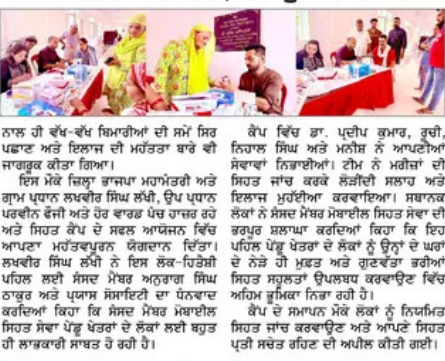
ਨਾਲ ਹੀ ਵੱਖ-ਵੱਖ ਬਿਮਾਰੀਆਂ ਦੀ ਸਮੇਂ ਸਿਰ ਪਛਾਣ ਅਤੇ ਇਲਾਜ ਦੀ ਮਹੱਤਤਾ ਬਾਰੇ ਵੀ ਜਾਗਰੂਕ ਕੀਤਾ ਗਿਆ।

ਇਸ ਮੌਕੇ ਜ਼ਿਲ੍ਹਾ ਭਾਜਪਾ ਮਹਾਂਮੰਤਰੀ ਅਤੇ ਗ੍ਰਾਮ ਪ੍ਰਧਾਨ ਲਖਵੀਰ ਸਿੰਘ ਲੱਕੀ, ਉਪ ਪ੍ਰਧਾਨ ਪਰਵੀਨ ਫੌਜੀ ਅਤੇ ਹੋਰ ਵਾਰਡ ਪੰਚ ਹਾਜ਼ਰ ਰਹੇ ਅਤੇ ਸਿਹਤ ਕੈਂਪ ਦੇ ਸਫਲ ਆਯੋਜਨ ਵਿੱਚ ਆਪਣਾ ਮਹੱਤਵਪੂਰਨ ਯੋਗਦਾਨ ਦਿੱਤਾ। ਲਖਵੀਰ ਸਿੰਘ ਲੱਕੀ ਨੇ ਇਸ ਲੋਕ-ਹਿਤੈਸ਼ੀ ਪਹਿਲ ਲਈ ਸੰਸਦ ਮੈਂਬਰ ਅਨੁਰਾਗ ਸਿੰਘ ਠਾਕੁਰ ਅਤੇ ਪ੍ਰਯਾਸ ਸੋਸਾਇਟੀ ਦਾ ਧੰਨਵਾਦ ਕਰਦਿਆਂ ਕਿਹਾ ਕਿ ਸੰਸਦ ਮੈਂਬਰ ਮੋਬਾਈਲ ਸਿਹਤ ਸੇਵਾ ਪੇਂਡੂ ਖੇਤਰਾਂ ਦੇ ਲੋਕਾਂ ਲਈ ਬਹੁਤ ਹੀ ਲਾਭਕਾਰੀ ਸਾਬਤ ਹੋ ਰਹੀ ਹੈ।

ਕੈਂਪ ਵਿੱਚ ਡਾ. ਪ੍ਰਦੀਪ ਕੁਮਾਰ, ਰੁਚੀ, ਹਿਰਲ ਸਿੰਘ ਅਤੇ ਮਨੀਸ਼ ਨੇ ਆਪਣੀਆਂ ਸੇਵਾਵਾਂ ਨਿਭਾਈਆਂ। ਟੀਮ ਨੇ ਮਰੀਜ਼ਾਂ ਦੀ ਸਿਹਤ ਜਾਂਚ ਕਰਕੇ ਲੋੜੀਂਦੀ ਸਲਾਹ ਅਤੇ ਇਲਾਜ ਮੁਹੱਈਆ ਕਰਵਾਇਆ। ਸਥਾਨਕ ਲੋਕਾਂ ਨੇ ਸੰਸਦ ਮੈਂਬਰ ਮੋਬਾਈਲ ਸਿਹਤ ਸੇਵਾ ਦੀ ਭਰਪੂਰ ਸ਼ਲਾਘਾ ਕਰਦਿਆਂ ਕਿਹਾ ਕਿ ਇਹ ਪਹਿਲ ਪੇਂਡੂ ਖੇਤਰਾਂ ਦੇ ਲੋਕਾਂ ਨੂੰ ਉਨ੍ਹਾਂ ਦੇ ਘਰਾਂ ਦੇ ਨੇੜੇ ਹੀ ਮੁਫ਼ਤ ਅਤੇ ਗੁਣਵੱਤਾ ਭਰੀਆਂ ਸਿਹਤ ਸਹੂਲਤਾਂ ਉਪਲਬਧ ਕਰਵਾਉਣ ਵਿੱਚ ਅਹਿਮ ਭੂਮਿਕਾ ਨਿਭਾ ਰਹੀ ਹੈ।

ਕੈਂਪ ਦੇ ਸਮਾਪਨ ਮੌਕੇ ਲੋਕਾਂ ਨੂੰ ਨਿਯਮਿਤ ਸਿਹਤ ਜਾਂਚ ਕਰਵਾਉਣ ਅਤੇ ਆਪਣੀ ਸਿਹਤ ਪ੍ਰਤੀ ਸਚੇਤ ਰਹਿਣ ਦੀ ਅਪੀਲ ਕੀਤੀ ਗਈ।